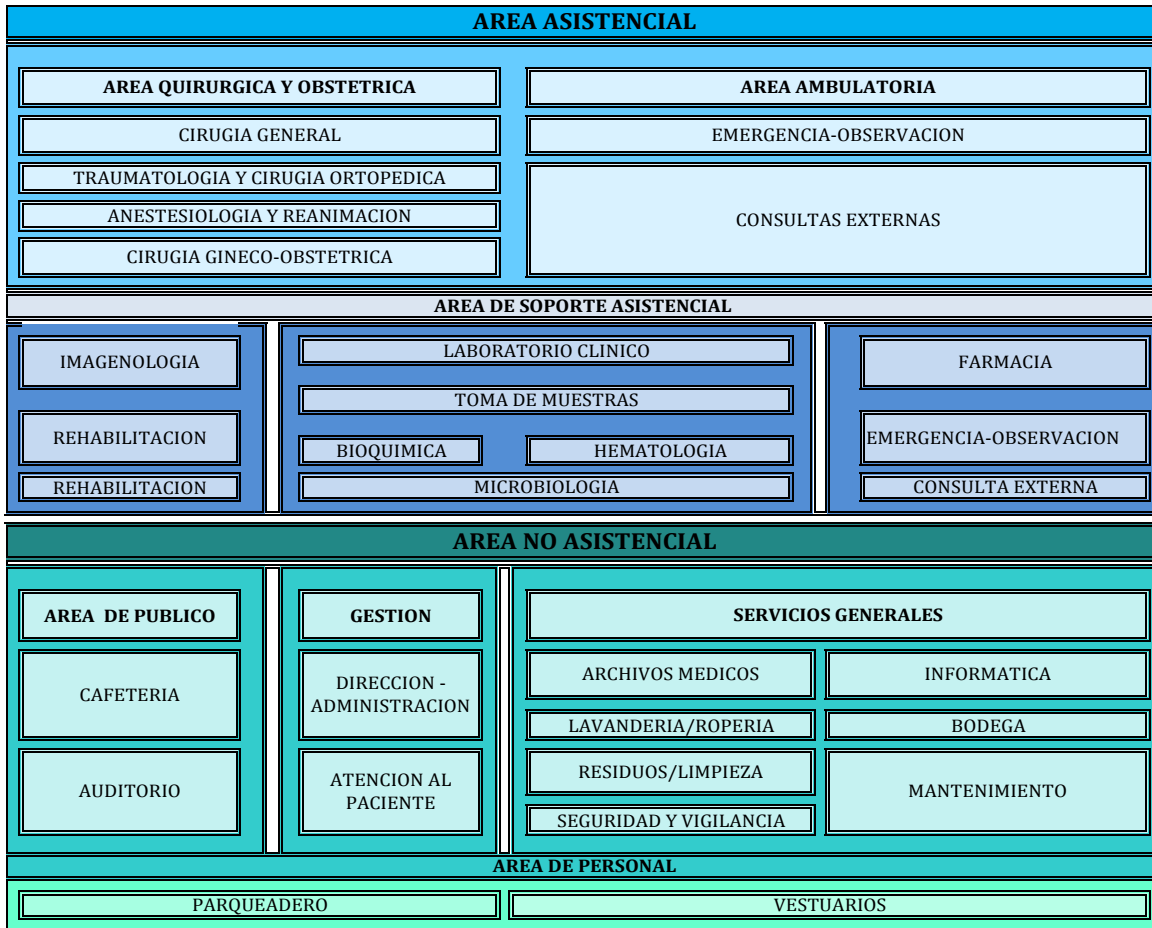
AREA ASISTENCIAL

AREA QUIRURGICA Y OBSTETRICA

CIRUGIA GENERAL

TRAUMATOLOGIA Y CIRUGIA ORTOPEDICA

ANESTESIOLOGIA Y REANIMACION

CIRUGIA GINECO-OBSTETRICA

AREA AMBULATORIA

EMERGENCIA-OBSERVACION

CONSULTAS EXTERNAS

AREA DE SOPORTE ASISTENCIAL

IMAGENOLOGIA

REHABILITACION

REHABILITACION

LABORATORIO CLINICO

TOMA DE MUESTRAS

BIOQUIMICA

HEMATOLOGIA

MICROBIOLOGIA

FARMACIA

EMERGENCIA-OBSERVACION

CONSULTA EXTERNA

AREA NO ASISTENCIAL

AREA DE PUBLICO

CAFETERIA

AUDITORIO

GESTION

DIRECCION - ADMINISTRACION

ATENCION AL PACIENTE

SERVICIOS GENERALES

ARCHIVOS MEDICOS

INFORMATICA

LAVANDERIA/ROPERIA

BODEGA

RESIDUOS/LIMPIEZA

MANTENIMIENTO

SEGURIDAD Y VIGILANCIA

AREA DE PERSONAL

PARQUEADERO

VESTUARIOS